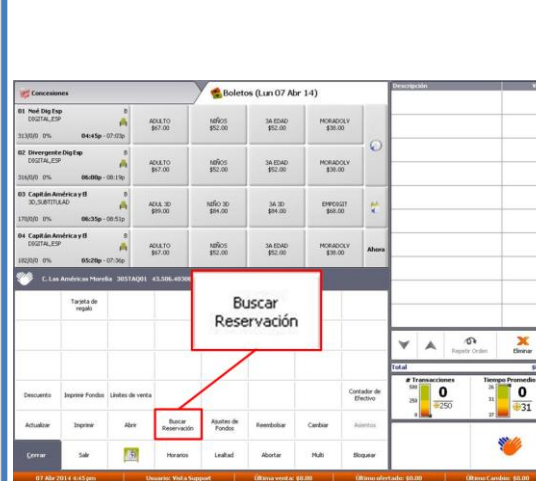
Concesiones

Boletos (Lun 07 Abr 14)

Descripción

01 Noé Dig Esp
DIGITAL_ESP
313/0/0 0%
04:45p - 07:03p
8
ADULTO $67.00
NIÑOS $52.00
3A EDAD $52.00
MORADOLV $38.00

02 Divergente Dig Esp
DIGITAL_ESP
316/0/0 0%
06:00p - 08:19p
8
ADULTO $67.00
NIÑOS $52.00
3A EDAD $52.00
MORADOLV $38.00

03 Capitán América y El
3D_SUBTITULAD
170/0/0 0%
06:35p - 08:51p
8
ADUL 3D $89.00
NIÑO 3D $84.00
3A 3D $84.00
EMPDIGIT $68.00

04 Capitán América y El
DIGITAL_ESP
182/0/0 0%
05:20p - 07:36p
8
ADULTO $67.00
NIÑOS $52.00
3A EDAD $52.00
MORADOLV $38.00

Ahora

C. Las Américas Morelia 3057AQ01 43.506.4030

Tarjeta de regalo

Buscar Reservación

Repetir Orden
Eliminar

Total

# Transacciones
0
250

Tiempo Promedio
0
31

Descuento
Imprimir Fondos
Límites de venta
Contador de Efectivo

Actualizar
Imprimir
Abrir
Buscar Reservación
Ajustes de Fondos
Reembolsar
Cambiar
Asientos

Cerrar
Salir
Horarios
Lealtad
Abortar
Multi
Bloquear

07 Abr 2014 6:45 pm
Usuario: Vista Support
Última venta: $0.00
Último aforo: $0.00
Último Cambio: $0.00